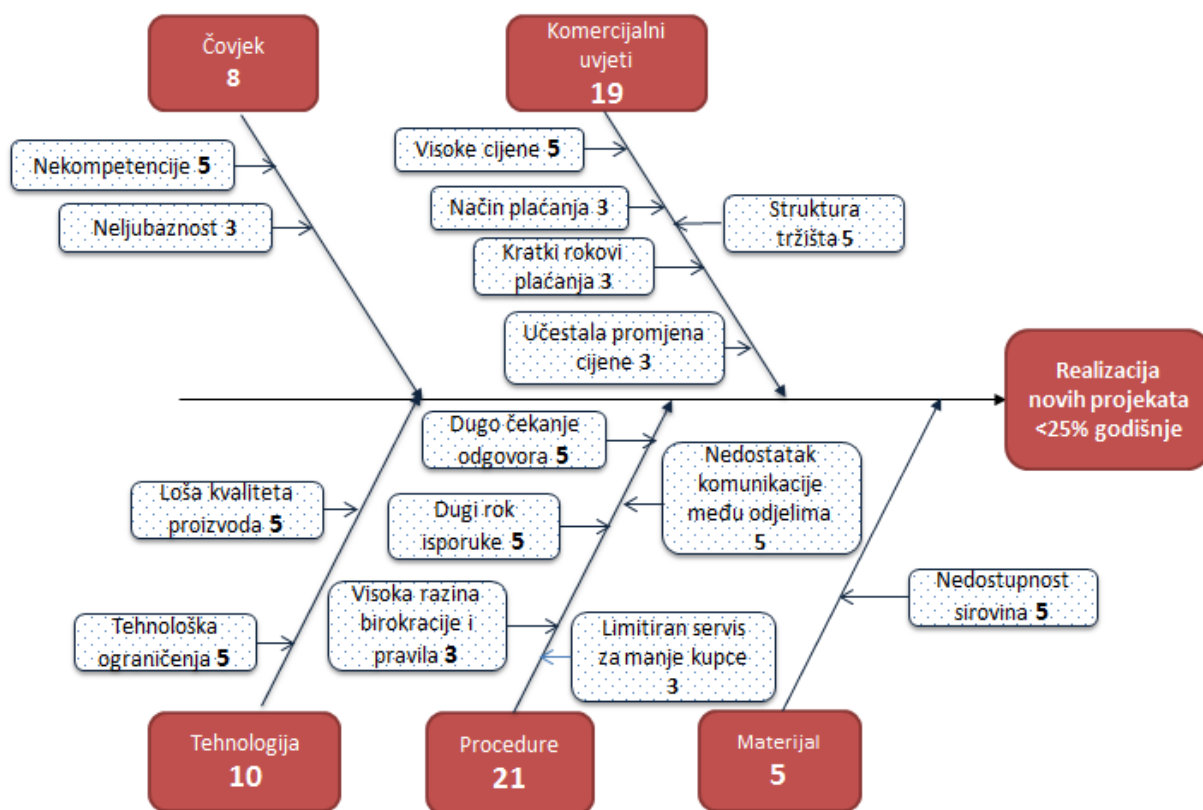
Čovjek
8

Komercijalni uvjeti
19

Nekompetencije 5

Neljubaznost 3

Visoke cijene 5

Način plaćanja 3

Struktura tržišta 5

Kratki rokovi plaćanja 3

Učestala promjena cijene 3

Realizacija novih projekata <25% godišnje

Dugo čekanje odgovora 5

Nedostatak komunikacije među odjelima 5

Loša kvaliteta proizvoda 5

Dugi rok isporuke 5

Nedostupnost sirovina 5

Visoka razina birokracije i pravila 3

Limitiran servis za manje kupce 3

Tehnološka ograničenja 5

Tehnologija
10

Procedure
21

Materijal
5